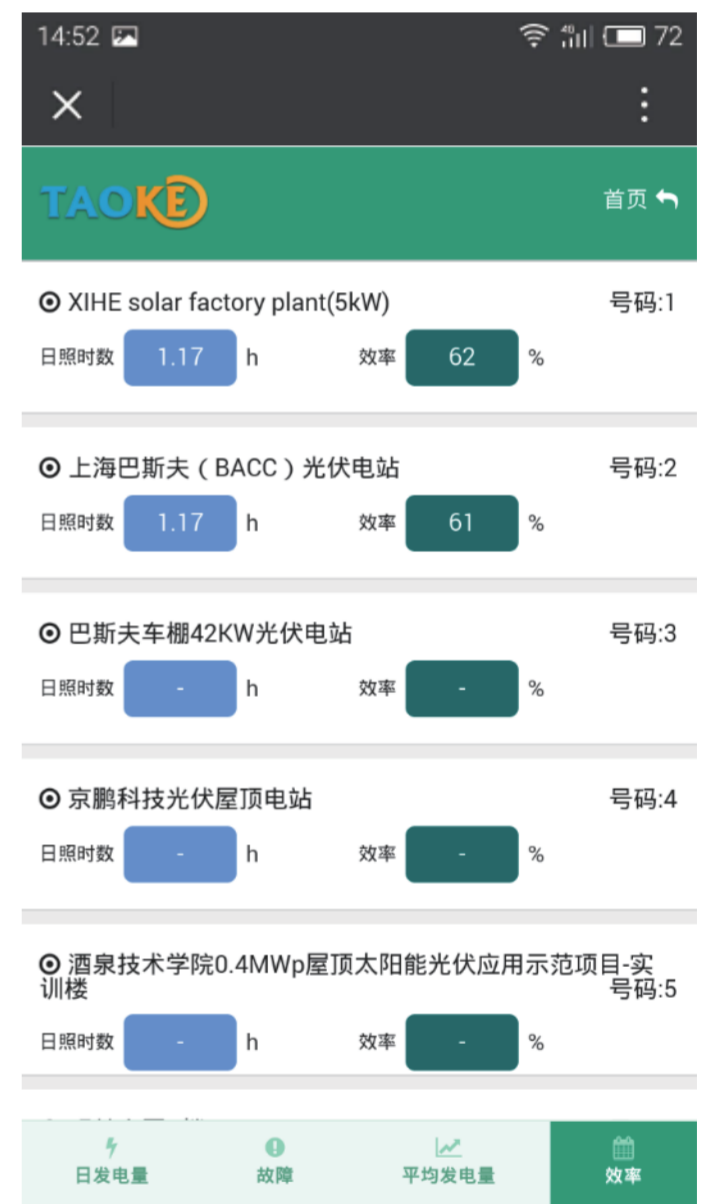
14:52 4G 72

TAOKE

首页

XIHE solar factory plant(5kW) 号码:1
日照时数 1.17 h 效率 62 %

上海巴斯夫（BACC）光伏电站 号码:2
日照时数 1.17 h 效率 61 %

巴斯夫车棚42KW光伏电站 号码:3
日照时数 - h 效率 - %

京鹏科技光伏屋顶电站 号码:4
日照时数 - h 效率 - %

酒泉技术学院0.4MWp屋顶太阳能光伏应用示范项目-实训楼 号码:5
日照时数 - h 效率 - %

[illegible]

日发电量 故障 平均发电量 效率